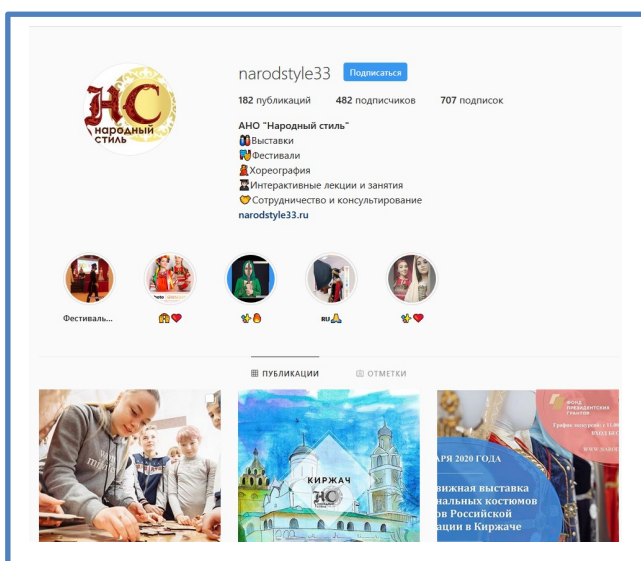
НС
НАРОДНЫЙ СТИЛЬ

narodstyle33 Подписаться

182 публикаций 482 подписчиков 707 подписок

АНО "Народный стиль"
👫Выставки
🎭Фестивали
💃Хореография
👨‍🏫Интерактивные лекции и занятия
💛Сотрудничество и консультирование
narodstyle33.ru

Фестиваль...

🏠❤️

✨🔥

RU🙏

✨❤️

ПУБЛИКАЦИИ ОТМЕТКИ

КИРЖАЧ
НС

ФОНД ПРЕЗИДЕНТСКИХ ГРАНТОВ
АРЯ 2020 ГОДА
вижная выставка
иональных костюмов
ов Российской
ации в Киржаче